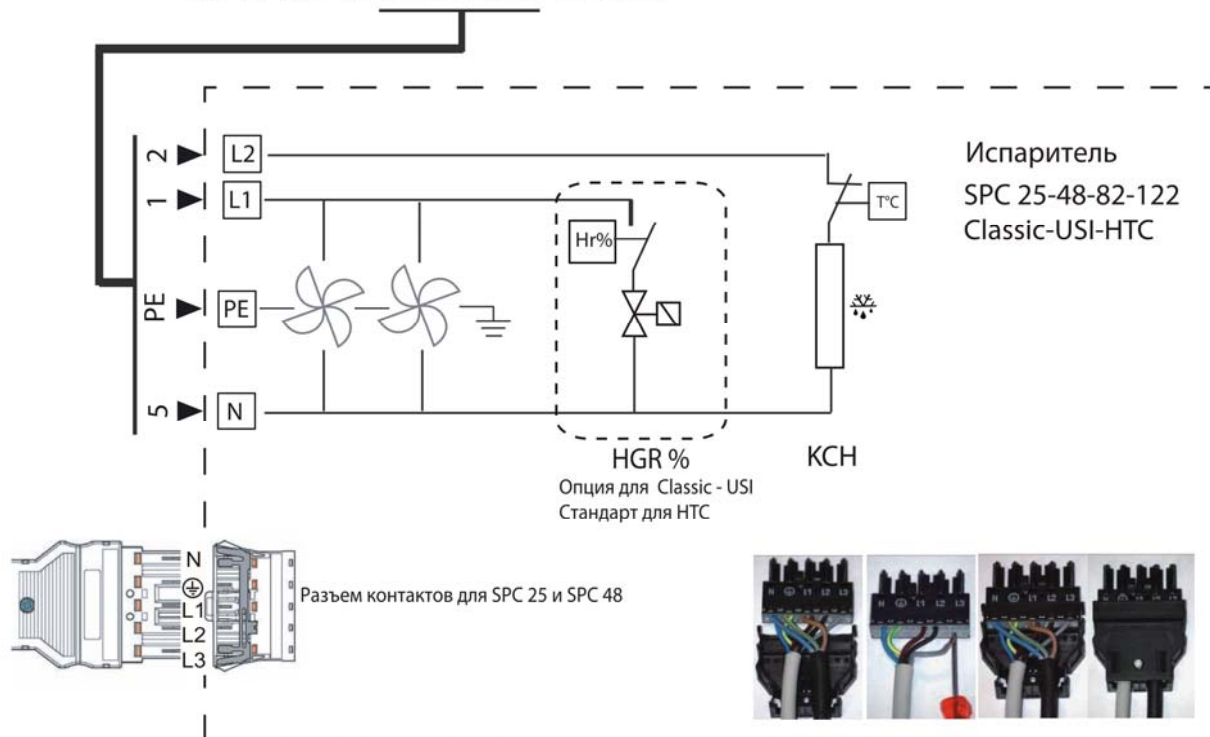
2 L2
1 L1
PE PE
5 N

Hr%

T°C

Испаритель
SPC 25-48-82-122
Classic-USI-HTC

HGR %
Опция для Classic - USI
Стандарт для HTC

KCH

N
⊕
L1
L2
L3

Разъем контактов для SPC 25 и SPC 48

N ⊕ L1 L2 L3
N ⊕ L1 L2 L3
N ⊕ L1 L2 L3